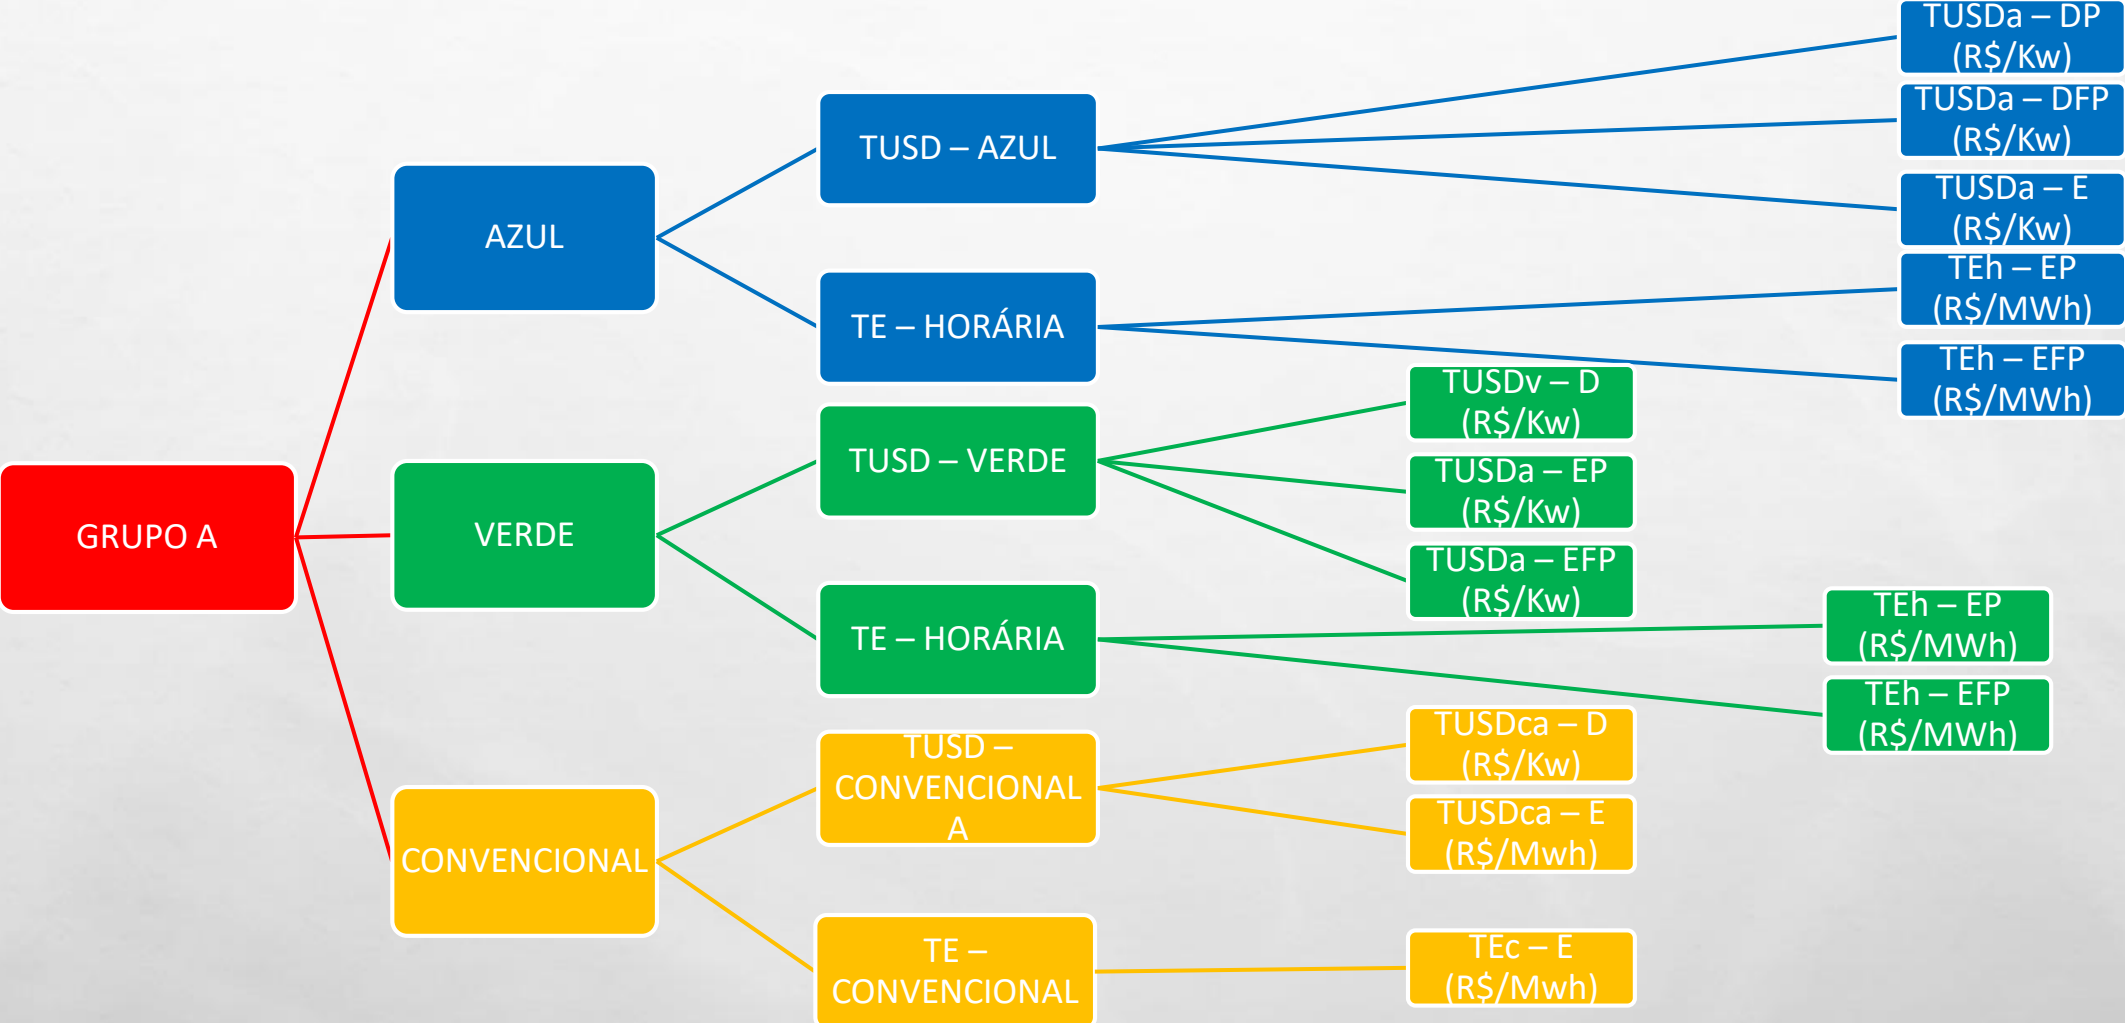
GRUPO A

AZUL

TUSD – AZUL

TUSDa – DP (R$/Kw)

TUSDa – DFP (R$/Kw)

TUSDa – E (R$/Kw)

TE – HORÁRIA

TEh – EP (R$/MWh)

TEh – EFP (R$/MWh)

VERDE

TUSD – VERDE

TUSDv – D (R$/Kw)

TUSDa – EP (R$/Kw)

TUSDa – EFP (R$/Kw)

TE – HORÁRIA

TEh – EP (R$/MWh)

TEh – EFP (R$/MWh)

CONVENCIONAL

TUSD – CONVENCIONAL A

TUSDca – D (R$/Kw)

TUSDca – E (R$/Mwh)

TE – CONVENCIONAL

TEc – E (R$/Mwh)